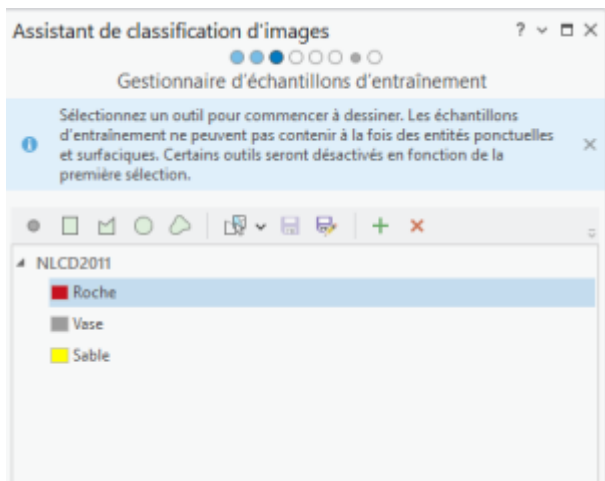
Assistant de classification d'images

? ⌄ ▫ ×

Gestionnaire d'échantillons d'entraînement

Sélectionnez un outil pour commencer à dessiner. Les échantillons d'entraînement ne peuvent pas contenir à la fois des entités ponctuelles et surfaciques. Certains outils seront désactivés en fonction de la première sélection.

NLCD2011

Roche

Vase

Sable